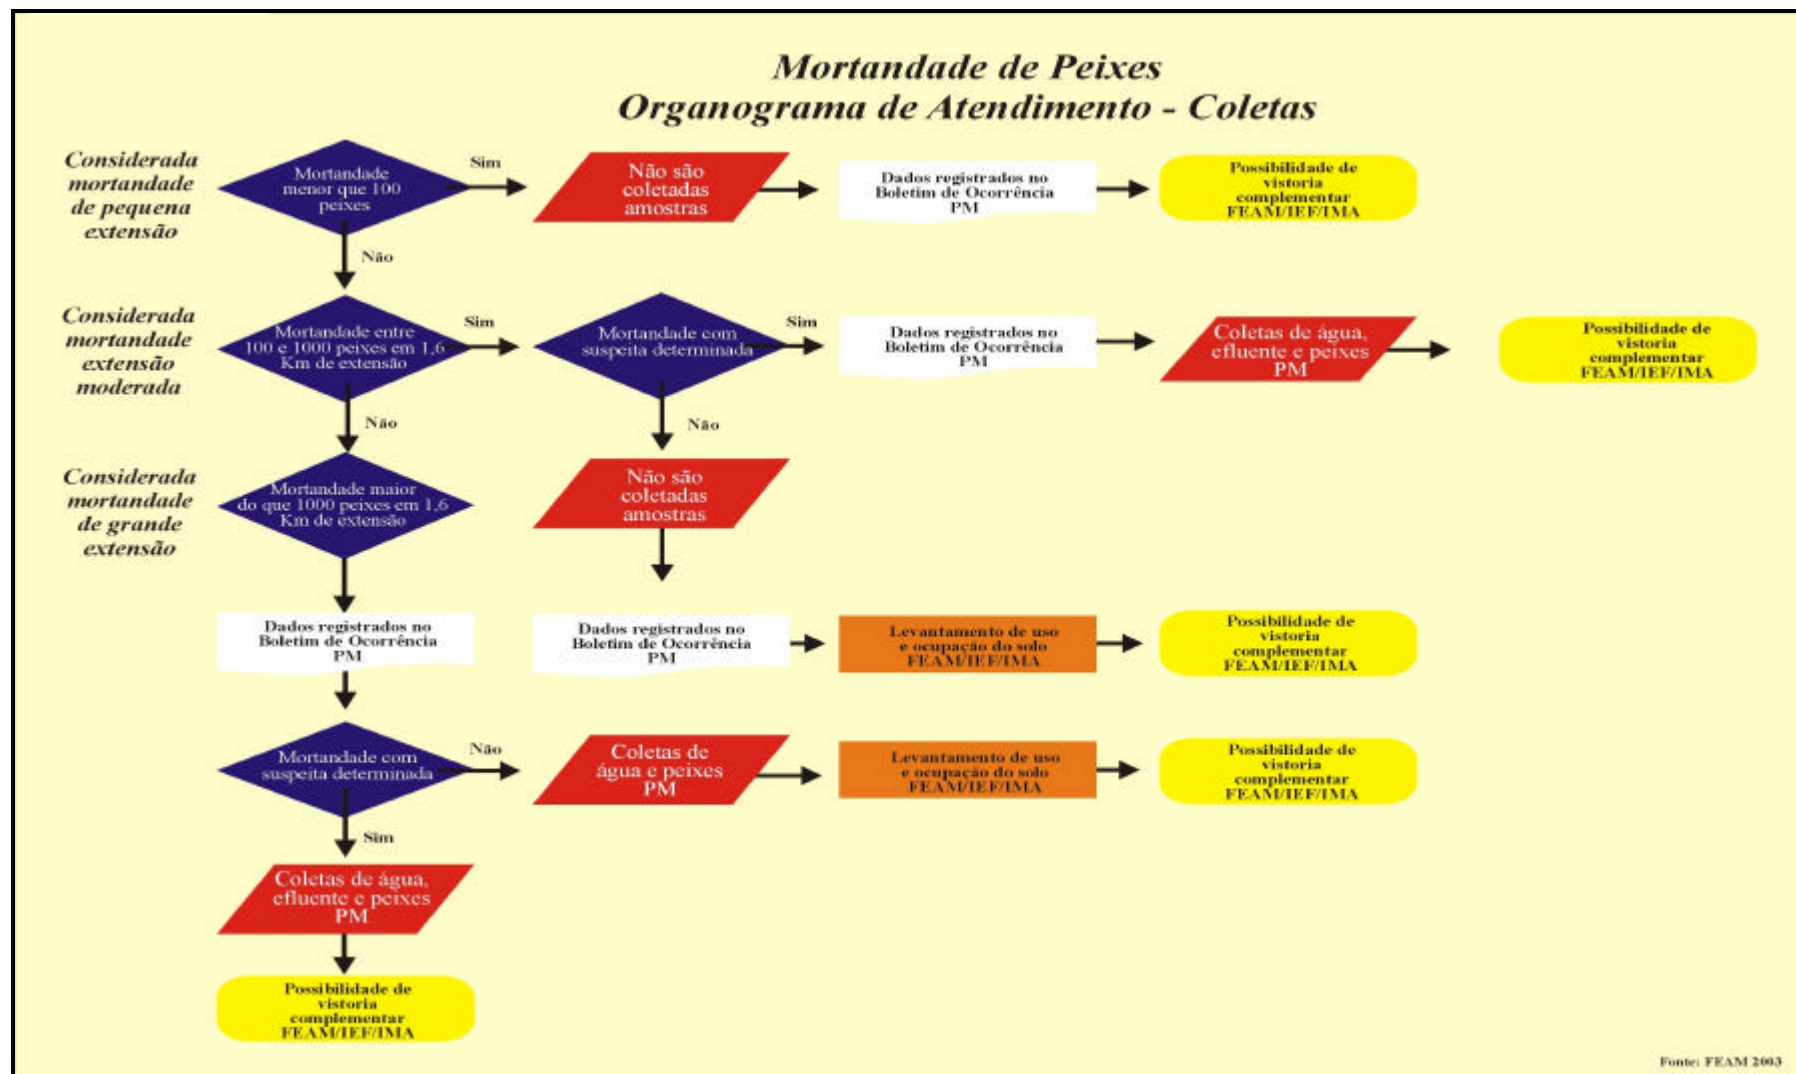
Mortandade de Peixes
Organograma de Atendimento - Coletas

Considerada mortandade de pequena extensão

Mortandade menor que 100 peixes

Sim

Não são coletadas amostras

Dados registrados no Boletim de Ocorrência PM

Possibilidade de vistoria complementar FEAM/IEF/IMA

Não

Considerada mortandade extensão moderada

Mortandade entre 100 e 1000 peixes em 1,6 Km de extensão

Sim

Mortandade com suspeita determinada

Sim

Dados registrados no Boletim de Ocorrência PM

Coletas de água, efluente e peixes PM

Possibilidade de vistoria complementar FEAM/IEF/IMA

Não

Não

Considerada mortandade de grande extensão

Mortandade maior do que 1000 peixes em 1,6 Km de extensão

Não são coletadas amostras

Dados registrados no Boletim de Ocorrência PM

Dados registrados no Boletim de Ocorrência PM

Levantamento de uso e ocupação do solo FEAM/IEF/IMA

Possibilidade de vistoria complementar FEAM/IEF/IMA

Mortandade com suspeita determinada

Não

Coletas de água e peixes PM

Levantamento de uso e ocupação do solo FEAM/IEF/IMA

Possibilidade de vistoria complementar FEAM/IEF/IMA

Sim

Coletas de água, efluente e peixes PM

Possibilidade de vistoria complementar FEAM/IEF/IMA

Fonte: FEAM 2003